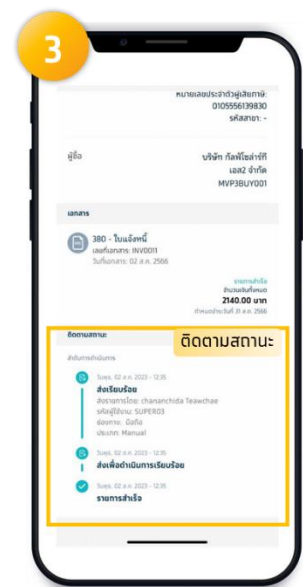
3

หมายเลขประจำตัวผู้เสียภาษี 0105556139830
รหัสสาขา: -

ผู้ซื้อ
บริษัท กัลฟ์โซล่าร์ที เอส2 จำกัด
MVP3BUY001

เอกสาร

380 - ใบแจ้งหนี้
เลขที่เอกสาร: INV0001
วันที่เอกสาร: 02 ส.ค. 2566

รายการสำเร็จ
จำนวนเงินทั้งหมด
2140.00 บาท
กำหนดชำระวันที่ 31 ส.ค. 2566

ติดตามสถานะ
ติดตามสถานะ

ลำดับการดำเนินการ

วันพุธ, 02 ส.ค. 2023 - 12:35
ส่งเรียบร้อย
ส่งรายการโดย: chananchida Teawchae
รหัสผู้ใช้งาน: SUPER03
ช่องทาง: อีเมล
ประเภท: Manual

วันพุธ, 02 ส.ค. 2023 - 12:35
ส่งเพื่อดำเนินการเรียบร้อย

วันพุธ, 02 ส.ค. 2023 - 12:35
รายการสำเร็จ